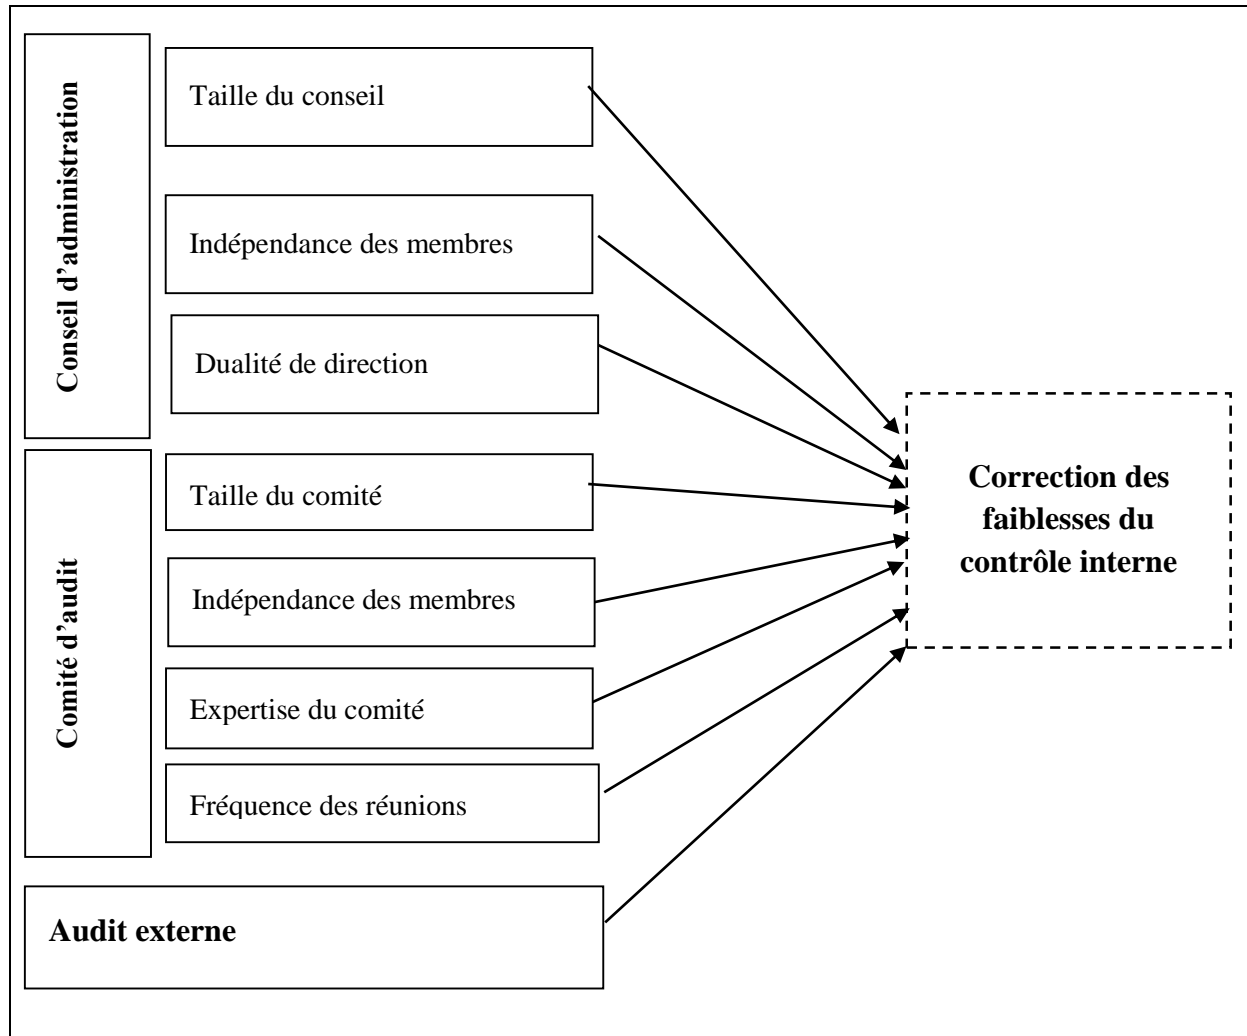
Conseil d'administration

Taille du conseil

Indépendance des membres

Dualité de direction

Comité d'audit

Taille du comité

Indépendance des membres

Expertise du comité

Fréquence des réunions

Audit externe

Correction des faiblesses du contrôle interne